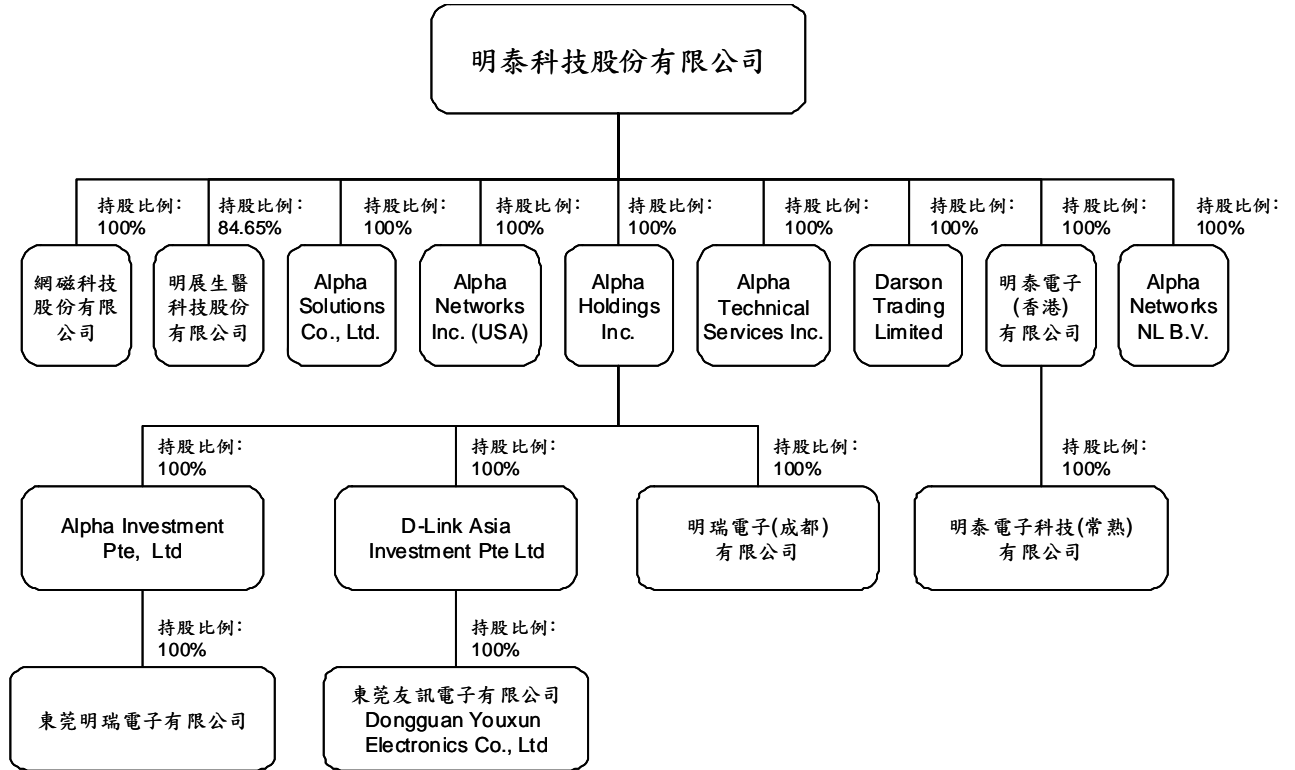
明泰科技股份有限公司

持股比例:
100%

網磁科技股份有限公司

持股比例:
84.65%

明展生醫科技股份有限公司

持股比例:
100%

Alpha Solutions Co., Ltd.

持股比例:
100%

Alpha Networks Inc. (USA)

持股比例:
100%

Alpha Holdings Inc.

持股比例:
100%

Alpha Technical Services Inc.

持股比例:
100%

Darson Trading Limited

持股比例:
100%

明泰電子(香港)有限公司

持股比例:
100%

Alpha Networks NL B.V.

持股比例:
100%

Alpha Investment Pte, Ltd

持股比例:
100%

D-Link Asia Investment Pte Ltd

持股比例:
100%

明瑞電子(成都)有限公司

持股比例:
100%

明泰電子科技(常熟)有限公司

持股比例:
100%

東莞明瑞電子有限公司

持股比例:
100%

東莞友訊電子有限公司
Dongguan Youxun Electronics Co., Ltd